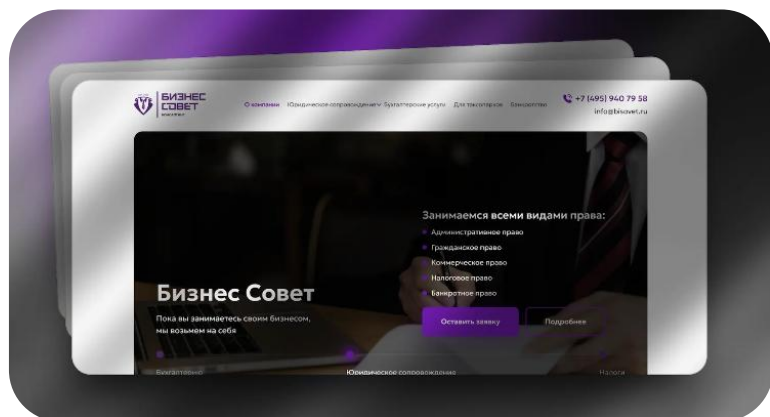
БИЗНЕС СОВЕТ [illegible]

О компании Юридическое сопровождение Бухгалтерские услуги Для таксопарков Банкротство

+7 (495) 940 79 58
info@bisovet.ru

Занимаемся всеми видами права:
Административное право
Гражданское право
Коммерческое право
Налоговое право
Банкротное право

Бизнес Совет
Пока вы занимаетесь своим бизнесом, мы возьмем на себя

Оставить заявку
Подробнее

Бухгалтерия
Юридическое сопровождение
Налоги